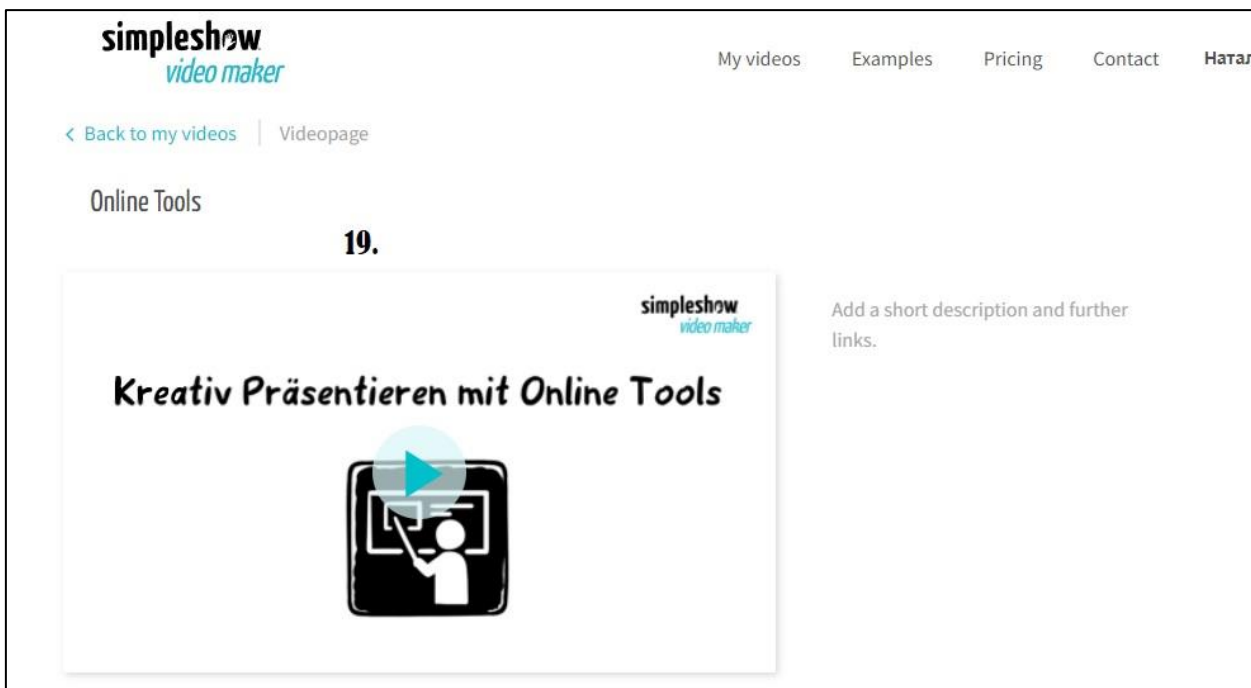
simpleshow
video maker

My videos Examples Pricing Contact Натал

< Back to my videos | Videopage

Online Tools

19.

simpleshow
video maker

Kreativ Präsentieren mit Online Tools

Add a short description and further links.